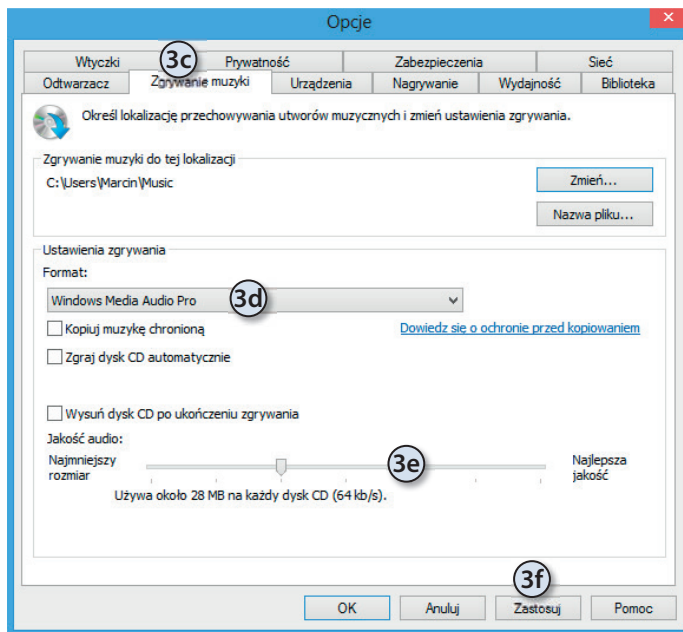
Opcje

Wtyczki | Prywatność | Zabezpieczenia | Sieć
Odtwarzacz | Zgrywanie muzyki | Urządzenia | Nagrywanie | Wydajność | Biblioteka

3c

Określ lokalizację przechowywania utworów muzycznych i zmień ustawienia zgrywania.

Zgrywanie muzyki do tej lokalizacji

C:\Users\Marcin\Music

Zmień...

Nazwa pliku...

Ustawienia zgrywania

Format:

Windows Media Audio Pro

3d

Kopiuj muzykę chronioną

Dowiedz się o ochronie przed kopiowaniem

Zgraj dysk CD automatycznie

Wysuń dysk CD po ukończeniu zgrywania

Jakość audio:

Najmniejszy rozmiar

3e

Najlepsza jakość

Używa około 28 MB na każdy dysk CD (64 kb/s).

3f

OK | Anuluj | Zastosuj | Pomoc